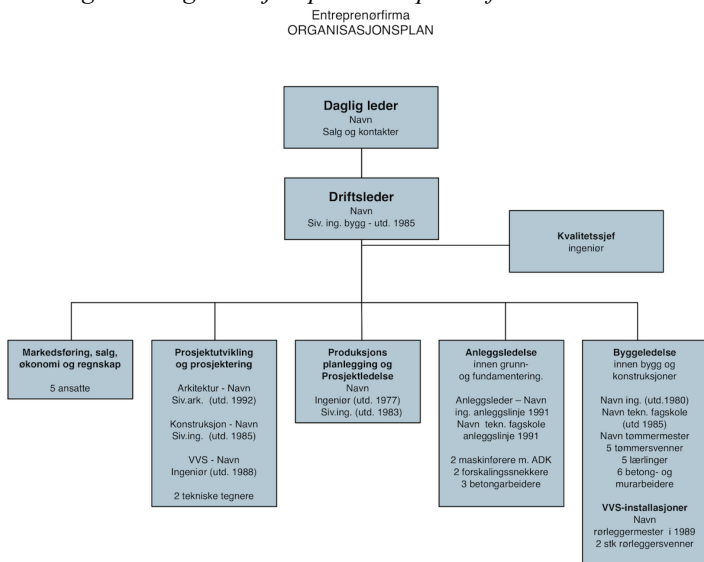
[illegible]

Entreprenørfirma
ORGANISASJONSPLAN

Daglig leder
Navn
Salg og kontakter

Driftsleder
Navn
Siv. ing. bygg - utd. 1985

Kvalitetssjef
ingeniør

Markedsføring, salg, økonomi og regnskap

5 ansatte

Prosjektutvikling og prosjektering

Arkitektur - Navn
Siv.ark. (utd. 1992)

Konstruksjon - Navn
Siv.ing. (utd. 1985)

VVS - Navn
Ingeniør (utd. 1988)

2 tekniske tegnere

Produksjons planlegging og Prosjektledelse
Navn
Ingeniør (utd. 1977)
Siv.ing. (utd. 1983)

Anleggsledelse
innen grunn- og fundamentering.

Anleggsleder – Navn
ing. anleggslinje 1991
Navn tekn. fagskole anleggslinje 1991

2 maskinførere m. ADK
2 forskalingssnekkere
3 betongarbeidere

Byggeledelse
innen bygg og konstruksjoner

Navn ing. (utd.1980)
Navn tekn. fagskole (utd 1985)
Navn tømmermester
5 tømmersvenner
5 lærlinger
6 betong- og murarbeidere

VVS-installasjoner
Navn
rørleggermester i 1989
2 stk rørleggersvenner